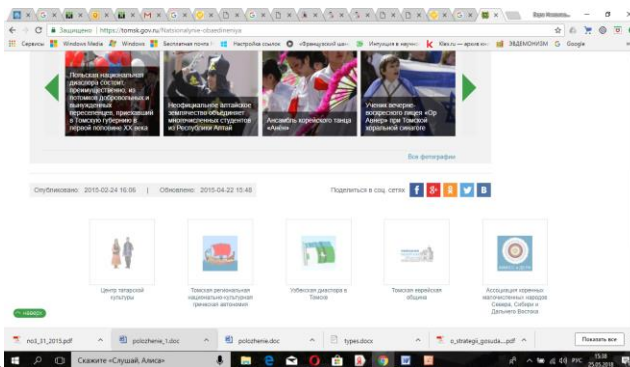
Защищено | https://tomsk.gov.ru/Natsionalnye-obedineniya

Сервисы | Windows Media | Windows | Бесплатная почта | Настройка ссылок | «Французский шкаф» | Интуиция в научно | Kiex.ru — архив из | ЭВДЕМОНИЗМ | Google

Польская национальная диаспора состоит, преимущественно, из потомков добровольных и вынужденных переселенцев, приехавших в Томскую губернию в первой половине XX века

Неофициальное алтайское землячество объединяет многочисленных студентов из Республики Алтай

Ансамбль корейского танца «Анён»

Ученик вечерне-воскресного лицея «Ор Авнер» при Томской хоральной синагоге

Все фотографии

Опубликовано: 2015-02-24 16:06 | Обновлено: 2015-04-22 15:48

Поделиться в соц. сетях

Центр татарской культуры

Томская региональная национально-культурная греческая автономия

Узбекская диаспора в Томске

Томская еврейская община

Ассоциация коренных малочисленных народов Севера, Сибири и Дальнего Востока

наверх

no3_31_2015.pdf | polozhenie_1.doc | polozhenie.doc | types.docx | o_strategii_gosuda....pdf | Показать все

Скажите «Слушай, Алиса»

РУС 15:38 25.05.2018